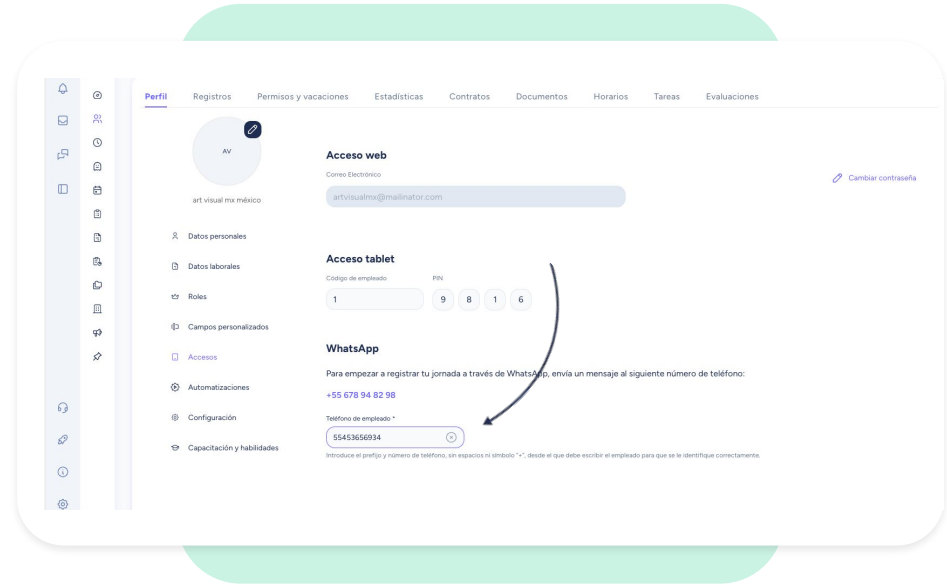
Perfil Registros Permisos y vacaciones Estadísticas Contratos Documentos Horarios Tareas Evaluaciones

AV

art visual mx méxico

Datos personales
Datos laborales
Roles
Campos personalizados
Accesos
Automatizaciones
Configuración
Capacitación y habilidades

Acceso web
Correo Electrónico
artvisualmx@mailinator.com

Cambiar contraseña

Acceso tablet
Código de empleado
1
PIN
9 8 1 6

WhatsApp
Para empezar a registrar tu jornada a través de WhatsApp, envía un mensaje al siguiente número de teléfono:
+55 678 94 82 98

Teléfono de empleado *
55453656934
Introduce el prefijo y número de teléfono, sin espacios ni símbolo "+", desde el que debe escribir el empleado para que se le identifique correctamente.